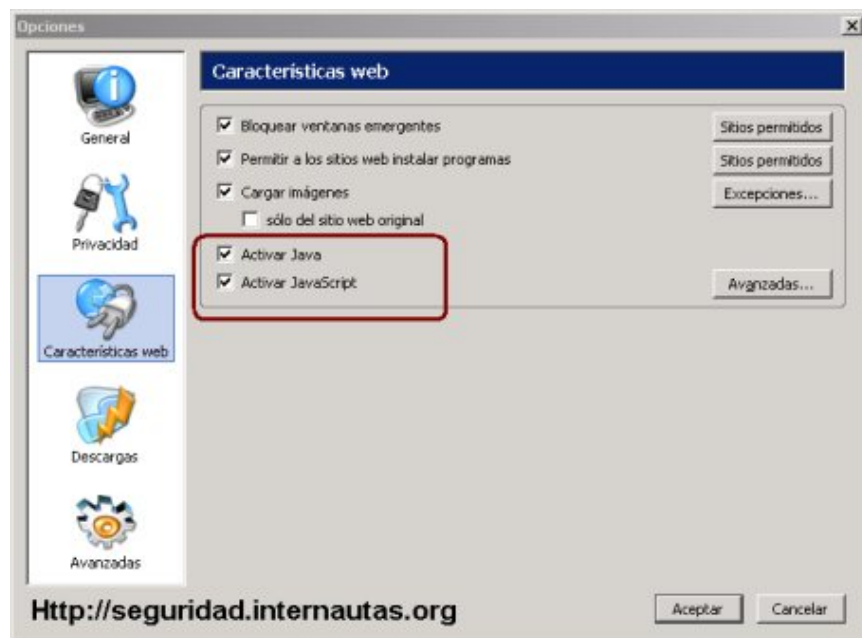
Opciones

×

General

Privacidad

Características web

Descargas

Avanzadas

Características web

Bloquear ventanas emergentes

Sitios permitidos

Permitir a los sitios web instalar programas

Sitios permitidos

Cargar imágenes

Excepciones...

sólo del sitio web original

Activar Java

Activar JavaScript

Avanzadas...

Http://seguridad.internautas.org

Aceptar

Cancelar